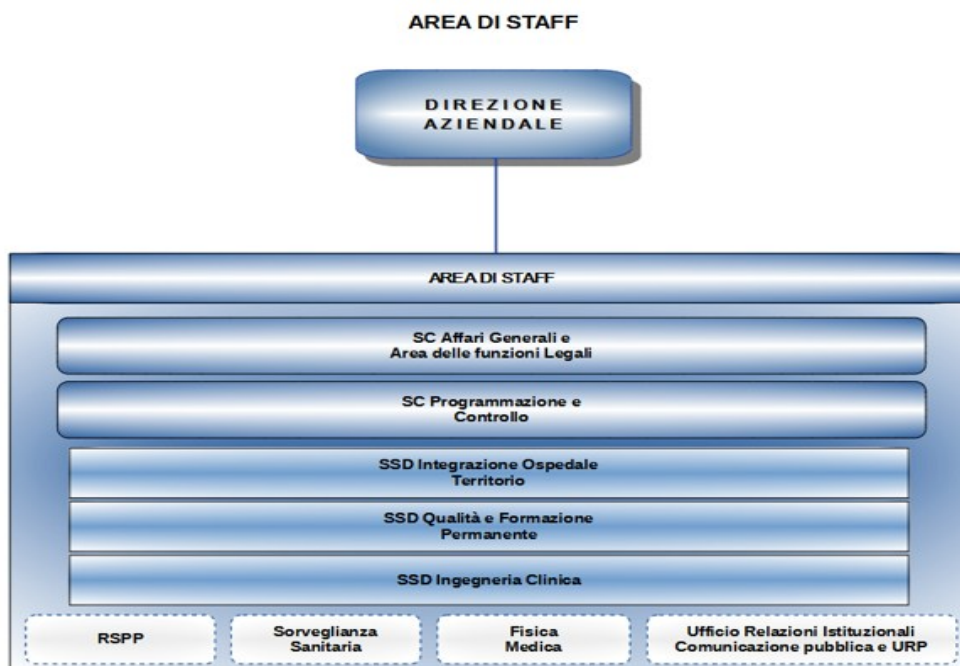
AREA DI STAFF

DIREZIONE AZIENDALE

AREA DI STAFF

SC Affari Generali e Area delle funzioni Legali

SC Programmazione e Controllo

SSD Integrazione Ospedale Territorio

SSD Qualità e Formazione Permanente

SSD Ingegneria Clinica

RSPP

Sorveglianza Sanitaria

Fisica Medica

Ufficio Relazioni Istituzionali Comunicazione pubblica e URP